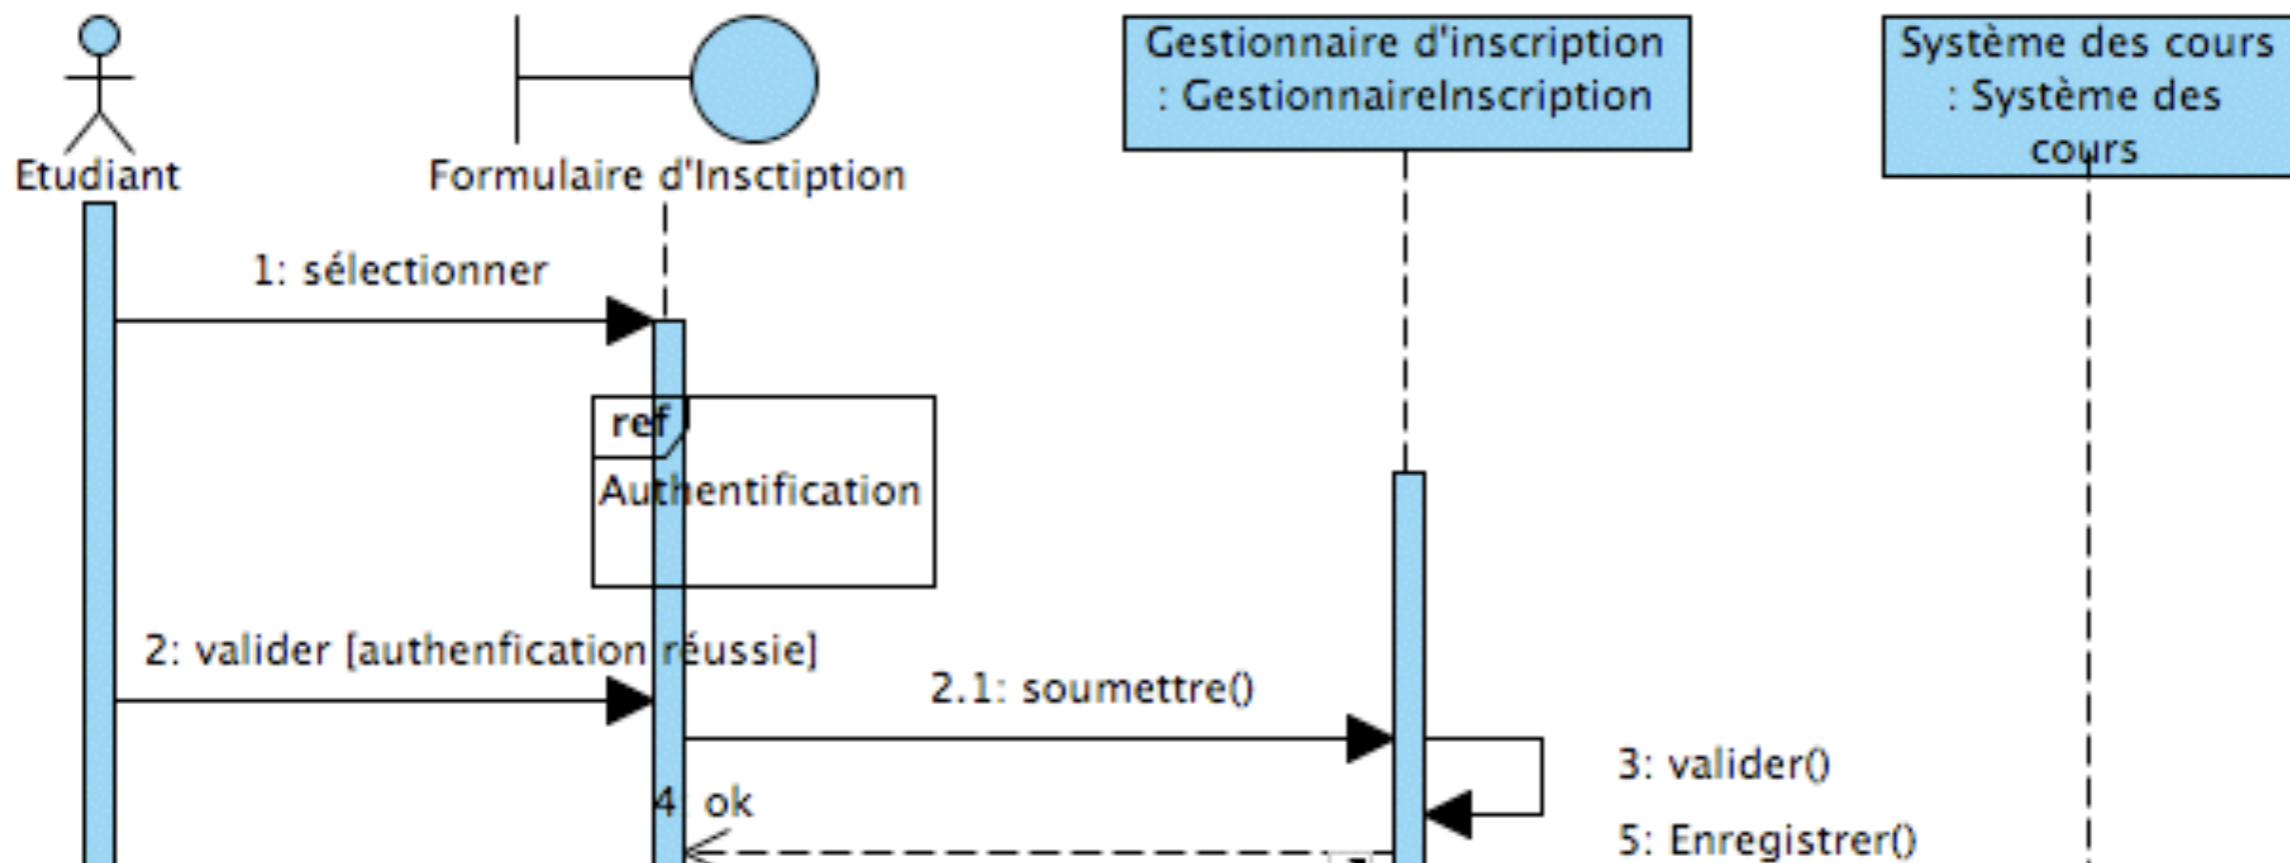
Etudiant

Formulaire d'Insctiption

Gestionnaire d'inscription : GestionnaireInscription

Système des cours : Système des cours

1: sélectionner

ref

Authentification

2: valider [authenfication réussie]

2.1: soumettre()

3: valider()

4: ok

5: Enregistrer()